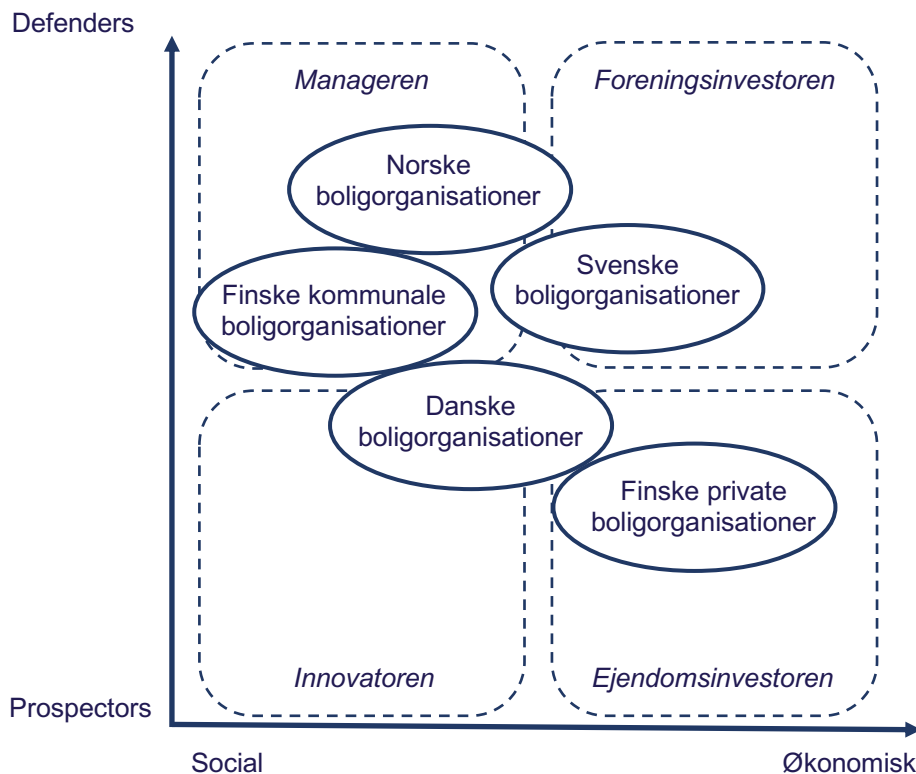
Defenders

Manageren

Foreningsinvestoren

Norske boligorganisationer

Finske kommunale boligorganisationer

Svenske boligorganisationer

Danske boligorganisationer

Finske private boligorganisationer

Innovatoren

Ejendomsinvestoren

Prospectors

Social

Økonomisk